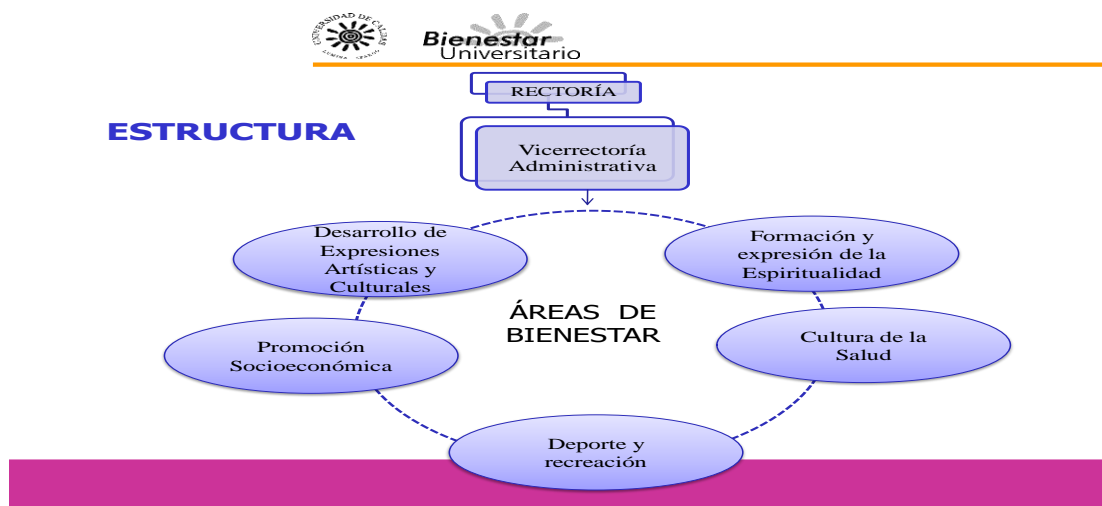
UNIVERSIDAD DE CALDAS

Bienestar Universitario

ESTRUCTURA

RECTORÍA

Vicerrectoría Administrativa

Desarrollo de Expresiones Artísticas y Culturales

Formación y expresión de la Espiritualidad

ÁREAS DE BIENESTAR

Promoción Socioeconómica

Cultura de la Salud

Deporte y recreación